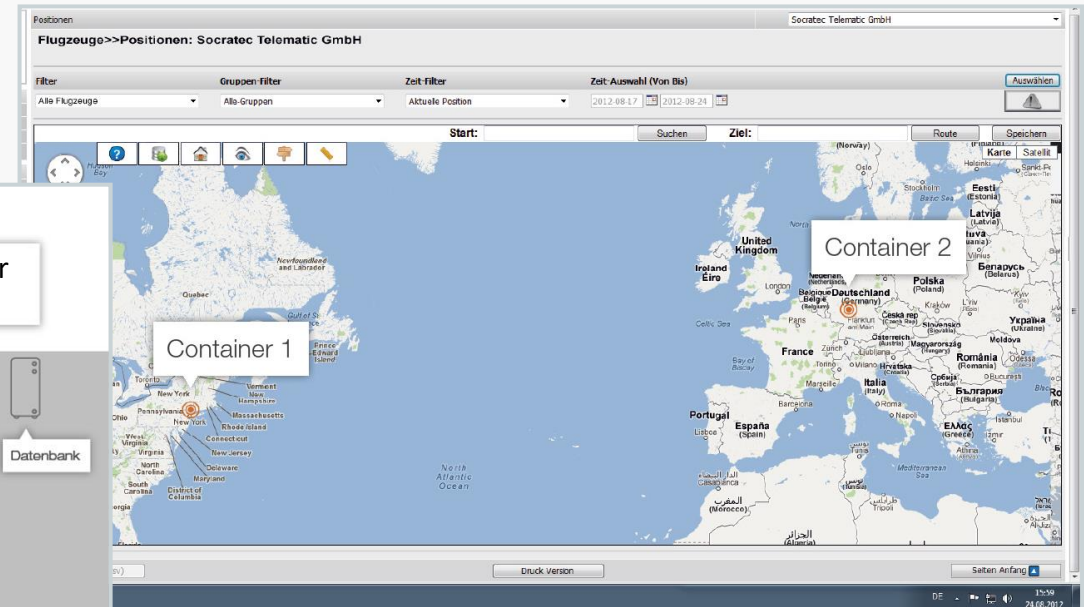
Positionen

Socratec Telematic GmbH

Flugzeuge>>Positionen: Socratec Telematic GmbH

Filter

Alle Flugzeuge

Gruppen-Filter

Alle-Gruppen

Zeit-Filter

Aktuelle Position

Zeit-Auswahl (Von Bis)

2012-08-17

2012-08-24

Auswählen

Start:

Suchen

Ziel:

Route

Speichern

Karte

Satellit

r

Datenbank

Container 1

Container 2

(Norway)

Oslo

Helsinki

Stockholm

Eesti (Estonia)

Baltic Sea

Latvija (Latvia)

Lietuva (Lithuania)

Vilnius

United Kingdom

Ireland Éire

London

Nederland (Netherlands)

Belgique België (Belgium)

Deutschland (Germany)

Polska (Poland)

Беларусь (Belarus)

Kraków

Львів

Україна (Ukraine)

Frankfurt

Česká rep. (Czech Rep.)

Paris

Slovensko (Slovakia)

Moldova

Celtic Sea

Österreich (Austria)

Magyarország (Hungary)

France

Zurich

Ljubljana

România (Romania)

Bay of Biscay

Torino

Milano

Hrvatska (Croatia)

Србија (Serbia)

Bucureşti

Marseille

България (Bulgaria)

Italia (Italy)

Barcelona

Roma

Portugal

España (Spain)

Napoli

Istanbul

Lisboa

Ελλάς (Greece)

İzmir

Athina

Mediterranean Sea

الدار البيضاء Casablanca

المغرب (Morocco)

طرابلس Tripoli

الجزائر (Algeria)

North Atlantic Ocean

Newfoundland and Labrador

Quebec

Gulf of St. Lawrence

Prince Edward Island

Toronto

New York

Vermont

New Hampshire

Massachusetts

Pennsylvania

New York

Rhode Island

Connecticut

Ohio

West Virginia

Virginia

New Jersey

North Carolina

Delaware

Maryland

South Carolina

District of Columbia

Druck Version

Seiten Anfang

DE

15:59
24.08.2012